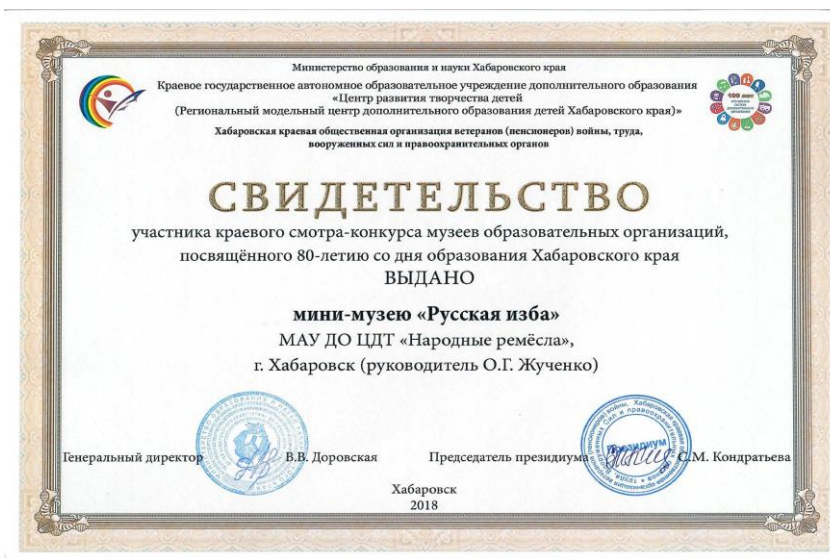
Министерство образования и науки Хабаровского края
Краевое государственное автономное образовательное учреждение дополнительного образования «Центр развития творчества детей (Региональный модельный центр дополнительного образования детей Хабаровского края)»
Хабаровская краевая общественная организация ветеранов (пенсионеров) войны, труда, вооруженных сил и правоохранительных органов

СВИДЕТЕЛЬСТВО

участника краевого смотра-конкурса музеев образовательных организаций, посвящённого 80-летию со дня образования Хабаровского края
ВЫДАНО

мини-музею «Русская изба»
МАУ ДО ЦДТ «Народные ремёсла»,
г. Хабаровск (руководитель О.Г. Жученко)

Генеральный директор В.В. Доровская

Председатель президиума С.М. Кондратьева

ПРЕЗИДИУМ

Хабаровск
2018